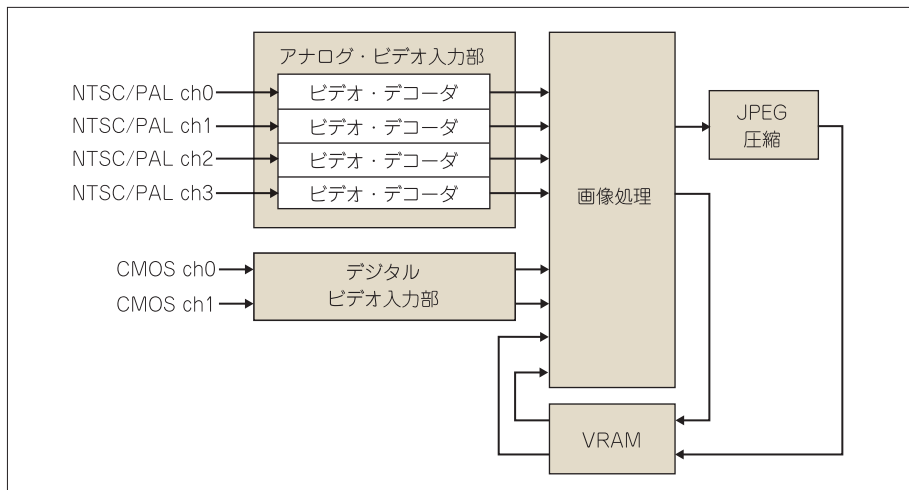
アナログ・ビデオ入力部

NTSC/PAL ch0
ビデオ・デコーダ
NTSC/PAL ch1
ビデオ・デコーダ
NTSC/PAL ch2
ビデオ・デコーダ
NTSC/PAL ch3
ビデオ・デコーダ

画像処理

JPEG
圧縮

CMOS ch0
CMOS ch1
デジタル
ビデオ入力部

VRAM